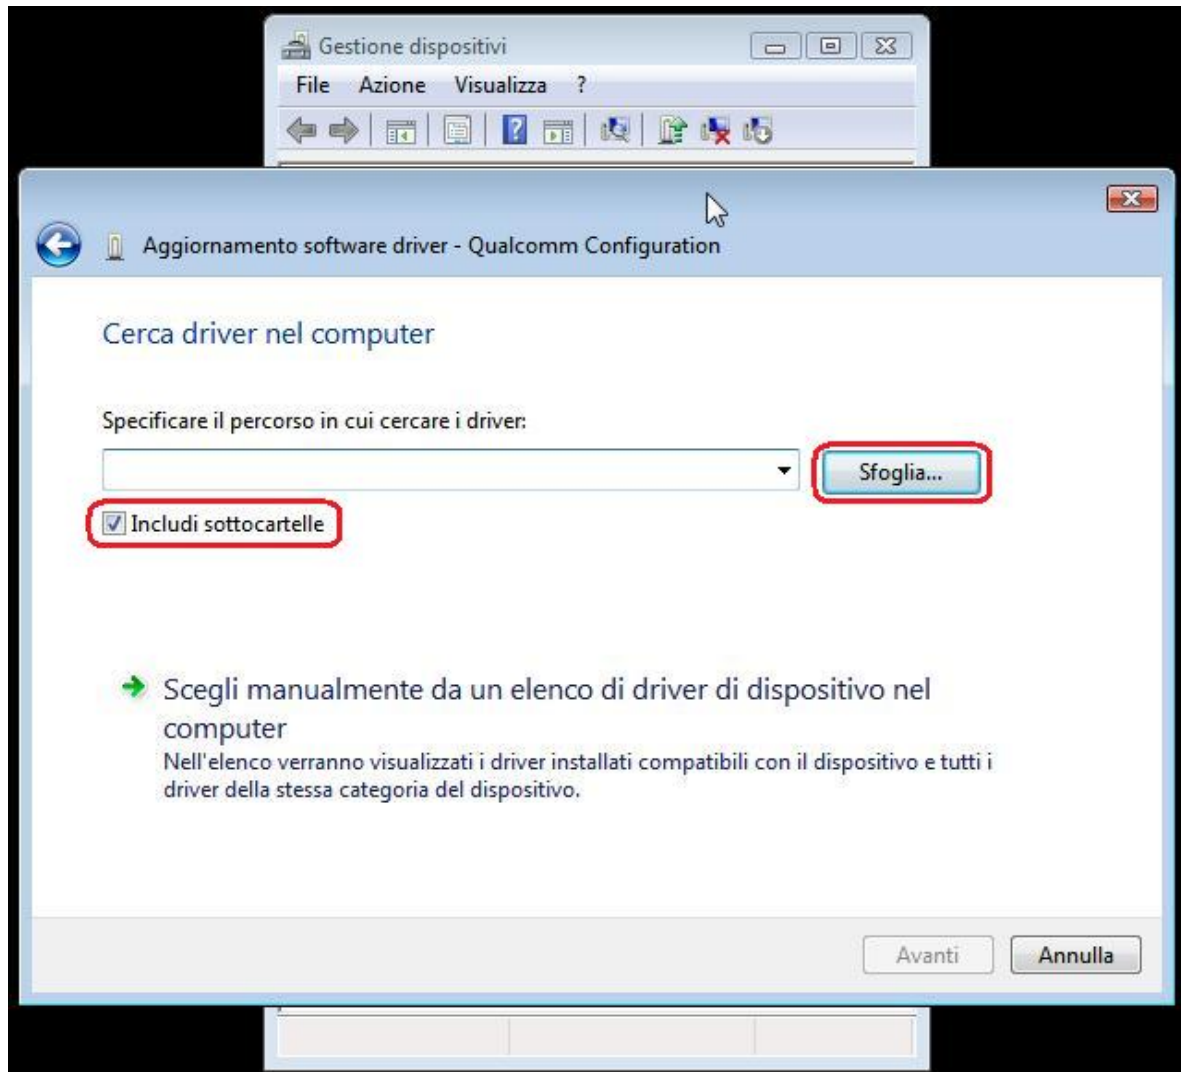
Gestione dispositivi

File Azione Visualizza ?

Aggiornamento software driver - Qualcomm Configuration

Cerca driver nel computer

Specificare il percorso in cui cercare i driver:

Sfoglia...

Includi sottocartelle

Scegli manualmente da un elenco di driver di dispositivo nel computer

Nell'elenco verranno visualizzati i driver installati compatibili con il dispositivo e tutti i driver della stessa categoria del dispositivo.

Avanti Annulla